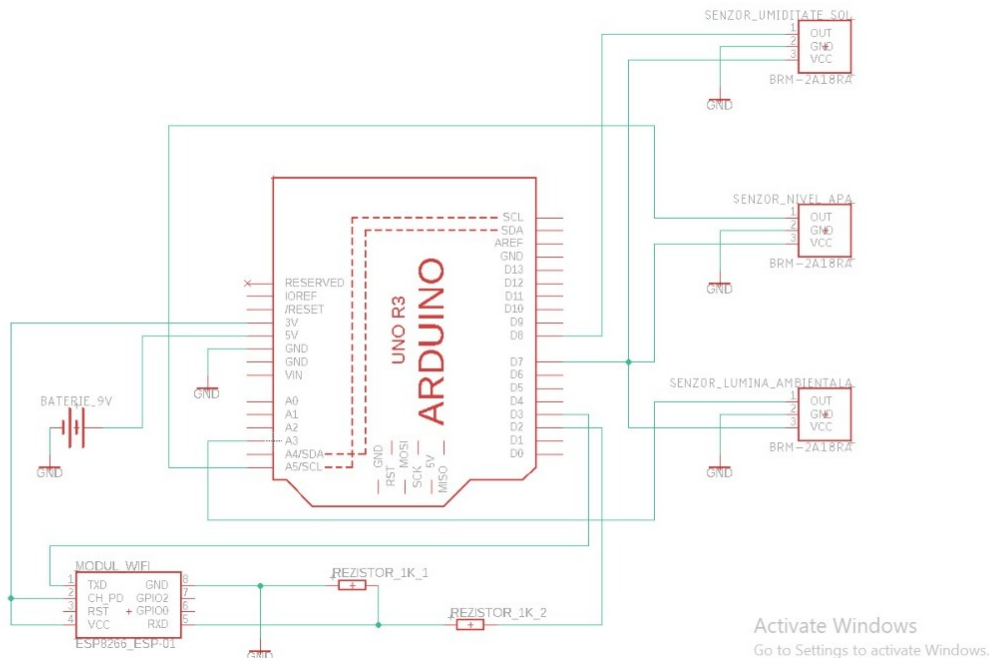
SENZOR_UMIDITATE_SOL
1 OUT
2 GND
3 VCC
BRM-2A18RA
GND

SENZOR_NIVEL_APA
1 OUT
2 GND
3 VCC
BRM-2A18RA
GND

SENZOR_LUMINA_AMBIENTALA
1 OUT
2 GND
3 VCC
BRM-2A18RA
GND

RESERVED
IOREF
/RESET
3V
5V
GND
GND
VIN
A0
A1
A2
A3
A4/SDA
A5/SCL

SCL
SDA
AREF
GND
D13
D12
D11
D10
D9
D8
D7
D6
D5
D4
D3
D2
D1
D0

UNO R3
ARDUINO

GND
RST
MOSI
SCK
5V
MISO

GND
BATERIE_9V
GND

MODUL_WIFI
1 TXD
2 CH_PD
3 RST
4 VCC
GND 8
GPIO2 7
GPIO0 6
RXD 5
ESP8266_ESP-01

REZISTOR_1K_1
REZISTOR_1K_2
GND

Activate Windows
Go to Settings to activate Windows.